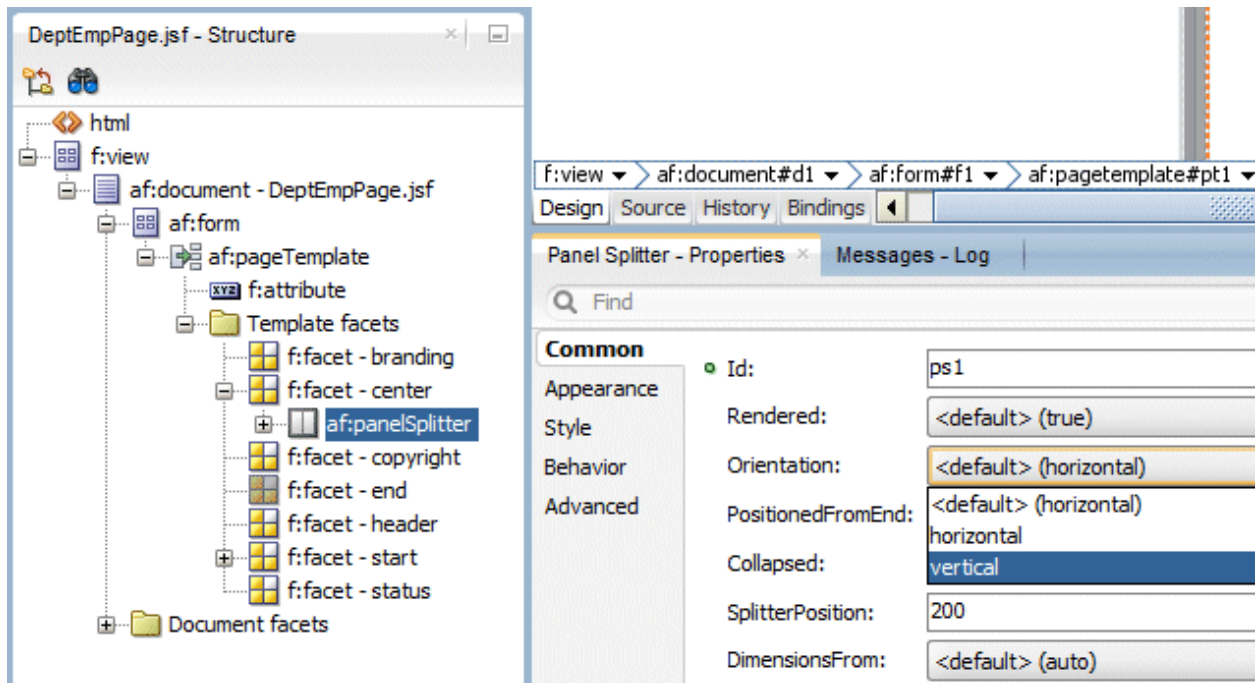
DeptEmpPage.jsf - Structure

html
f:view
af:document - DeptEmpPage.jsf
af:form
af:pageTemplate
f:attribute
Template facets
f:facet - branding
f:facet - center
af:panelSplitter
f:facet - copyright
f:facet - end
f:facet - header
f:facet - start
f:facet - status
Document facets

f:view > af:document#d1 > af:form#f1 > af:pagetemplate#pt1

Design Source History Bindings

Panel Splitter - Properties Messages - Log

Find

Common
Appearance
Style
Behavior
Advanced

Id: ps1
Rendered: <default> (true)
Orientation: <default> (horizontal)
PositionedFromEnd: <default> (horizontal)
horizontal
Collapsed: vertical
SplitterPosition: 200
DimensionsFrom: <default> (auto)